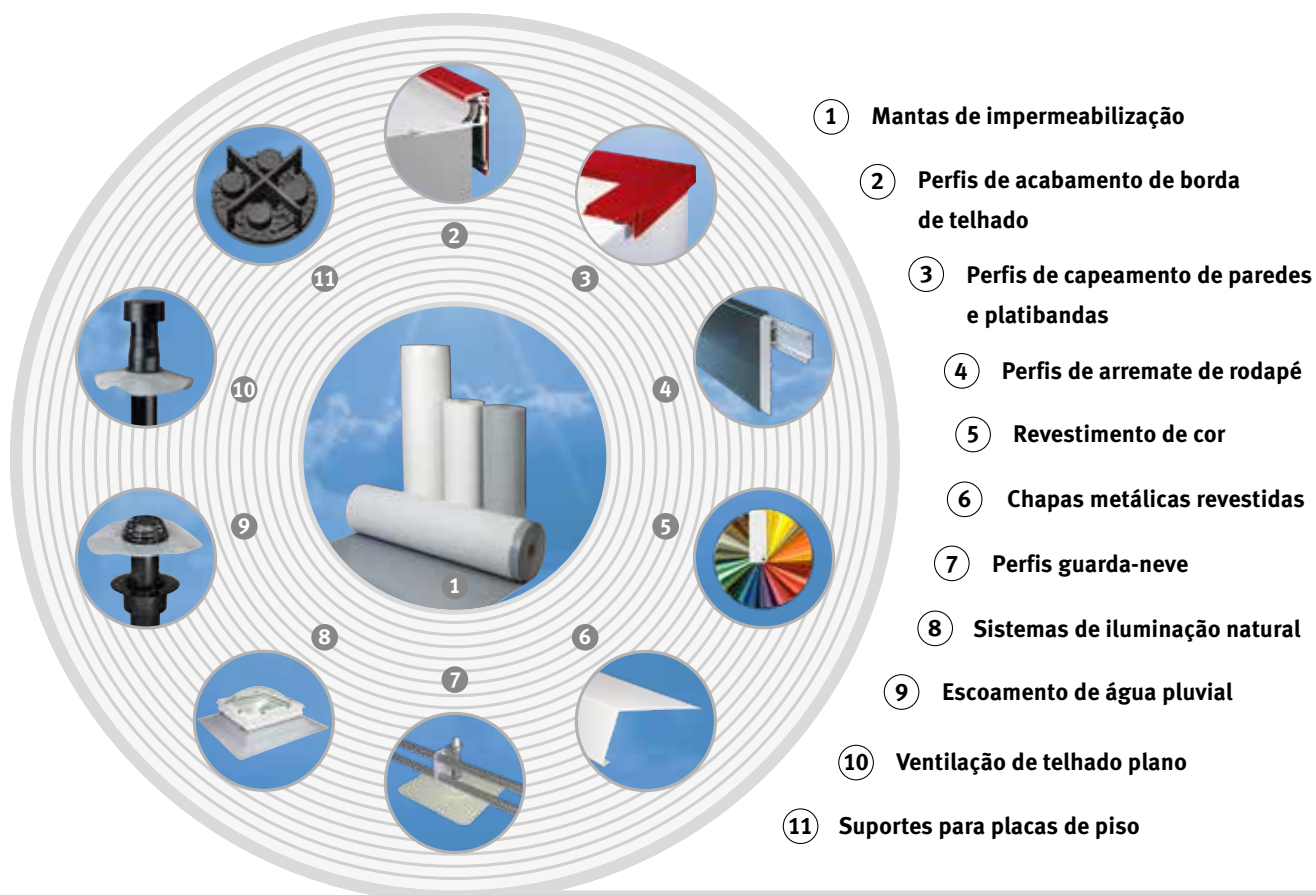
2
3
11
10
4
9
5
1
8
6
7

1 Mantas de impermeabilização

2 Perfis de acabamento de borda de telhado

3 Perfis de capeamento de paredes e platibandas

4 Perfis de arremate de rodapé

5 Revestimento de cor

6 Chapas metálicas revestidas

7 Perfis guarda-neve

8 Sistemas de iluminação natural

9 Escoamento de água pluvial

10 Ventilação de telhado plano

11 Suportes para placas de piso